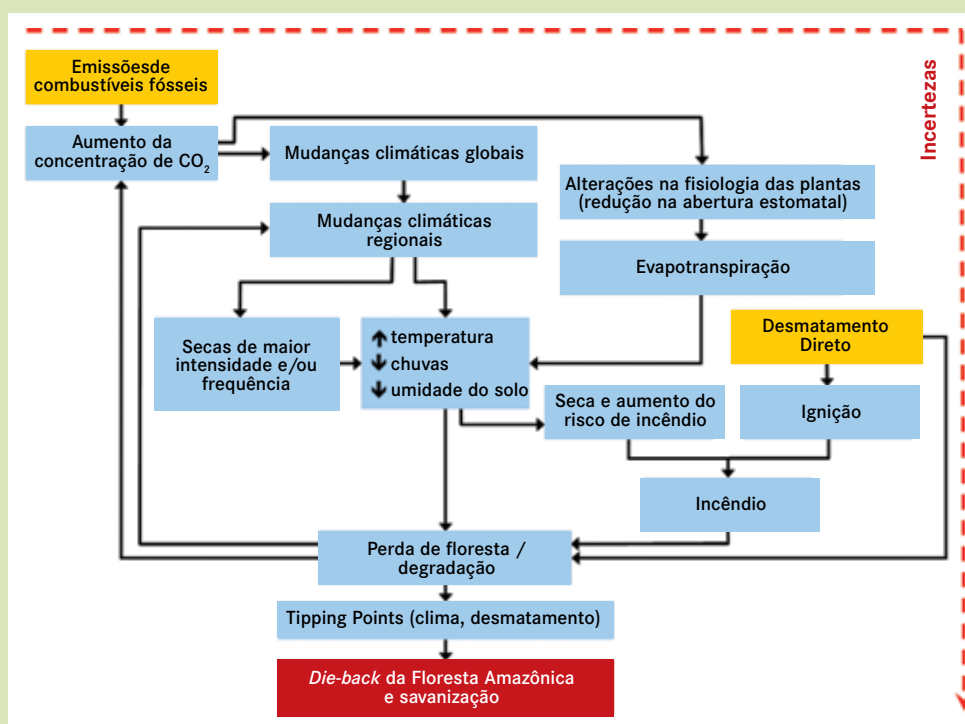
Incertezas

Emissõesde combustíveis fósseis

Aumento da concentração de $CO_2$

Mudanças climáticas globais

Alterações na fisiologia das plantas (redução na abertura estomatal)

Mudanças climáticas regionais

Evapotranspiração

Secas de maior intensidade e/ou frequência

↑ temperatura
↓ chuvas
↓ umidade do solo

Desmatamento Direto

Seca e aumento do risco de incêndio

Ignição

Incêndio

Perda de floresta / degradação

Tipping Points (clima, desmatamento)

Die-back da Floresta Amazônica e savanização